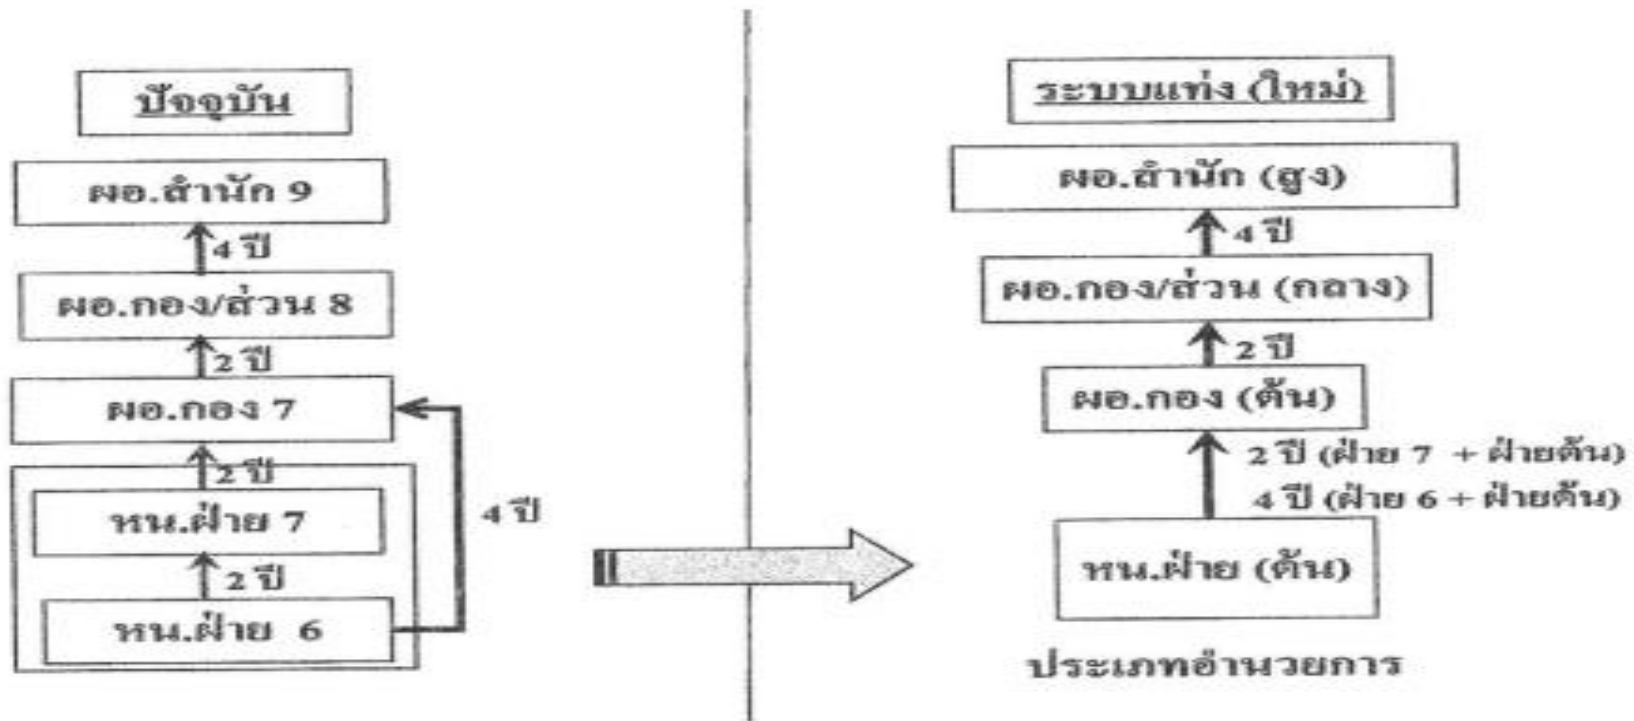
ปัจจุบัน

ผอ.สำนัก 9

4 ปี

ผอ.กอง/ส่วน 8

2 ปี

ผอ.กอง 7

2 ปี

หน.ฝ่าย 7

2 ปี

หน.ฝ่าย 6

4 ปี

ระบบแท่ง (ใหม่)

ผอ.สำนัก (สูง)

4 ปี

ผอ.กอง/ส่วน (กลาง)

2 ปี

ผอ.กอง (ต้น)

2 ปี (ฝ่าย 7 + ฝ่ายต้น)
4 ปี (ฝ่าย 6 + ฝ่ายต้น)

หน.ฝ่าย (ต้น)

ประเภทอำนวยการ